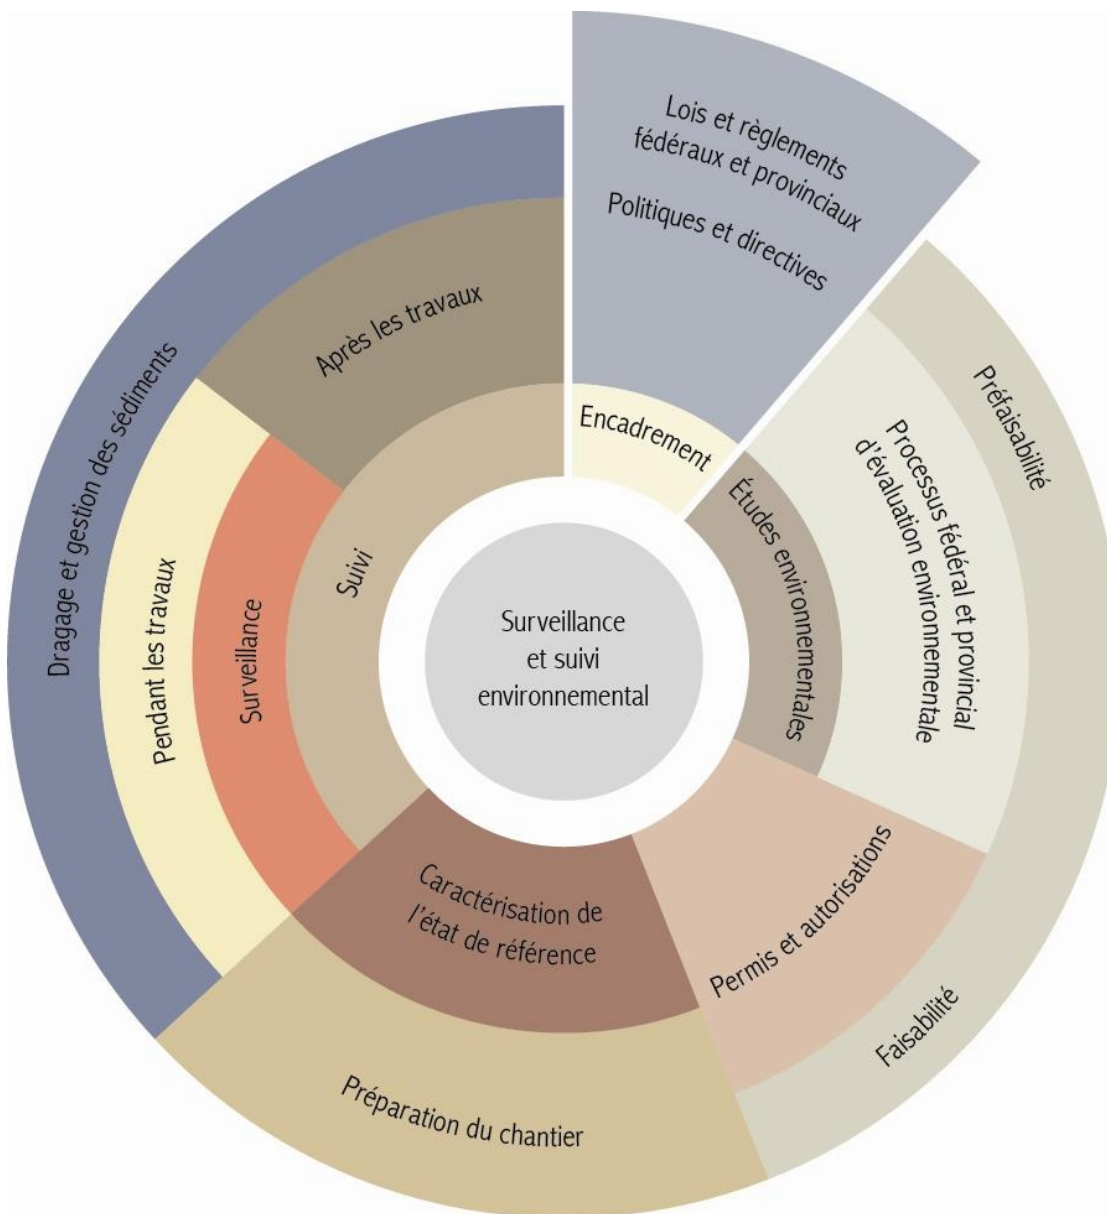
Lois et règlements fédéraux et provinciaux

Politiques et directives

Dragage et gestion des sédiments

Après les travaux

Préfaisabilité

Processus fédéral et provincial d'évaluation environnementale

Encadrement

Études environnementales

Pendant les travaux

Surveillance

Suivi

Surveillance et suivi environnemental

Caractérisation de l'état de référence

Permis et autorisations

Faisabilité

Préparation du chantier